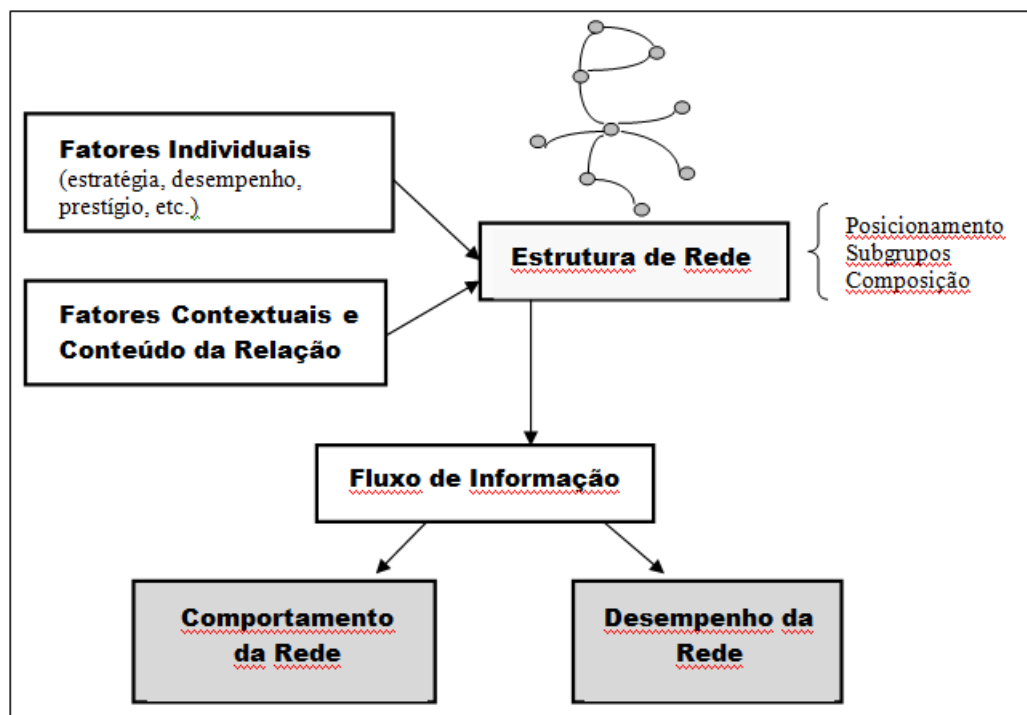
Fatores Individuais
(estratégia, desempenho, prestígio, etc.)

Fatores Contextuais e Conteúdo da Relação

Estrutura de Rede

Posicionamento
Subgrupos
Composição

Fluxo de Informação

Comportamento da Rede

Desempenho da Rede